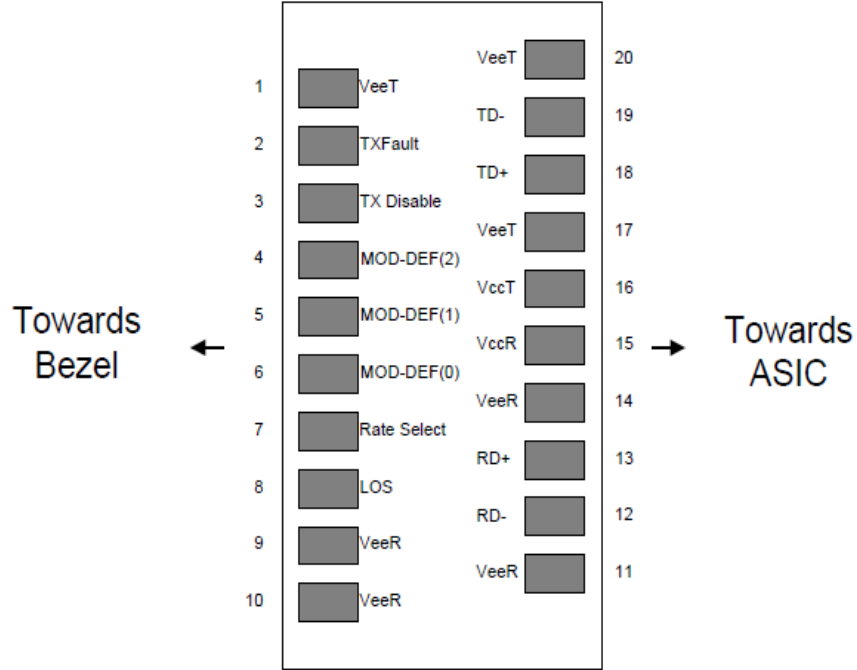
Towards Bezel

1 VeeT
2 TXFault
3 TX Disable
4 MOD-DEF(2)
5 MOD-DEF(1)
6 MOD-DEF(0)
7 Rate Select
8 LOS
9 VeeR
10 VeeR

VeeT 20
TD- 19
TD+ 18
VeeT 17
VccT 16
VccR 15
VeeR 14
RD+ 13
RD- 12
VeeR 11

Towards ASIC